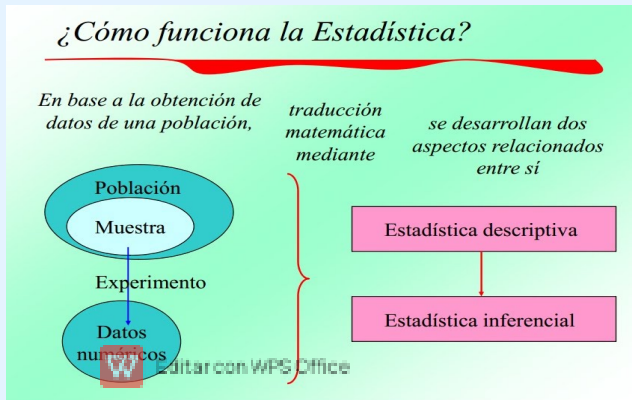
¿Cómo funciona la Estadística?

En base a la obtención de datos de una población,

traducción matemática mediante

se desarrollan dos aspectos relacionados entre sí

Población

Muestra

Experimento

Datos numéricos

Estadística descriptiva

Estadística inferencial

W Editar con WPS Office